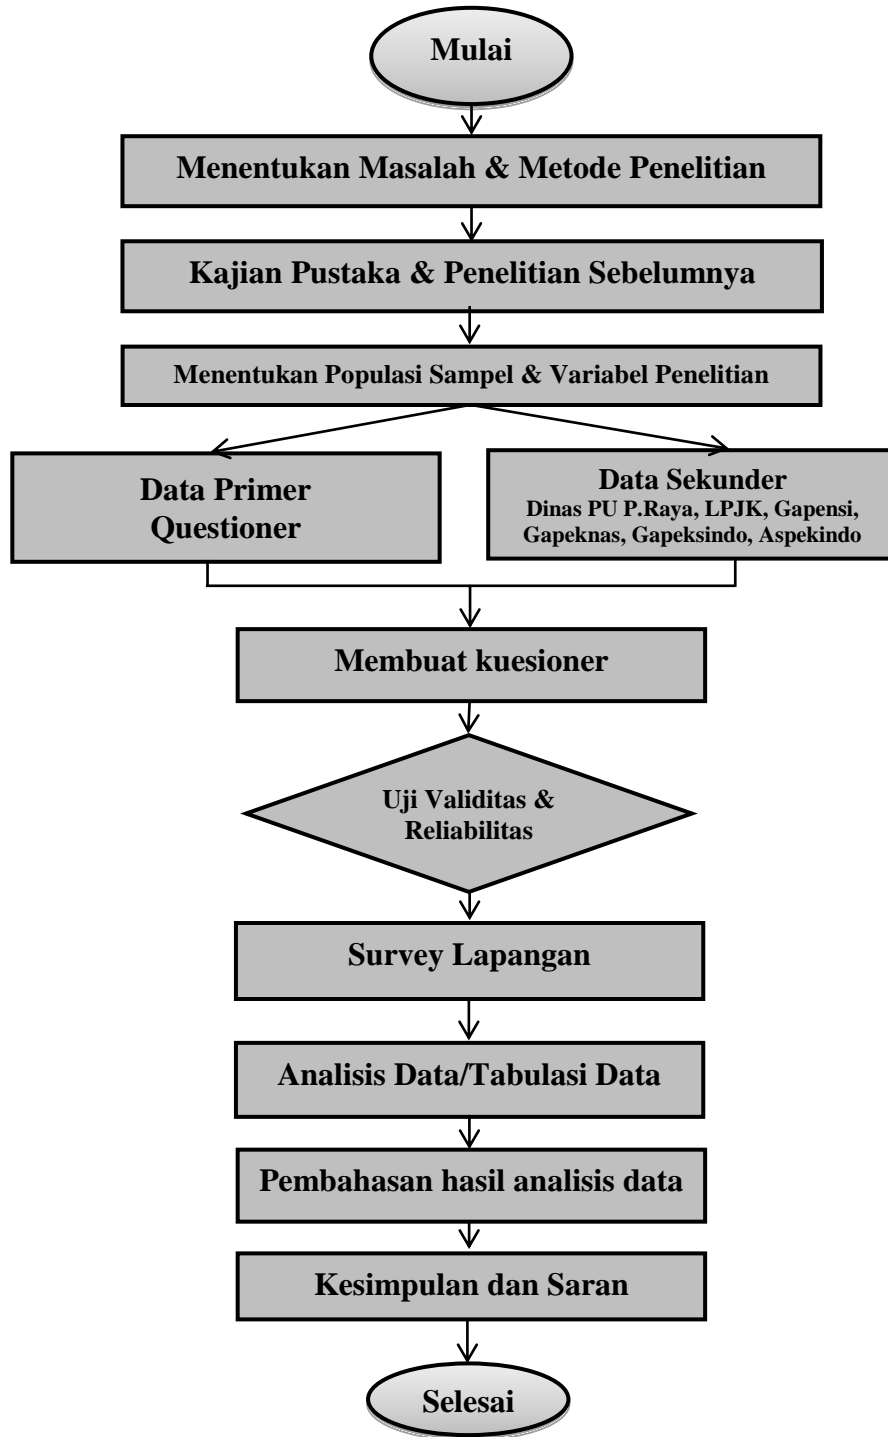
Mulai

Menentukan Masalah & Metode Penelitian

Kajian Pustaka & Penelitian Sebelumnya

Menentukan Populasi Sampel & Variabel Penelitian

Data Primer Questioner

Data Sekunder
Dinas PU P.Raya, LPJK, Gapensi, Gapeknas, Gapeksindo, Aspekindo

Membuat kuesioner

Uji Validitas & Reliabilitas

Survey Lapangan

Analisis Data/Tabulasi Data

Pembahasan hasil analisis data

Kesimpulan dan Saran

Selesai